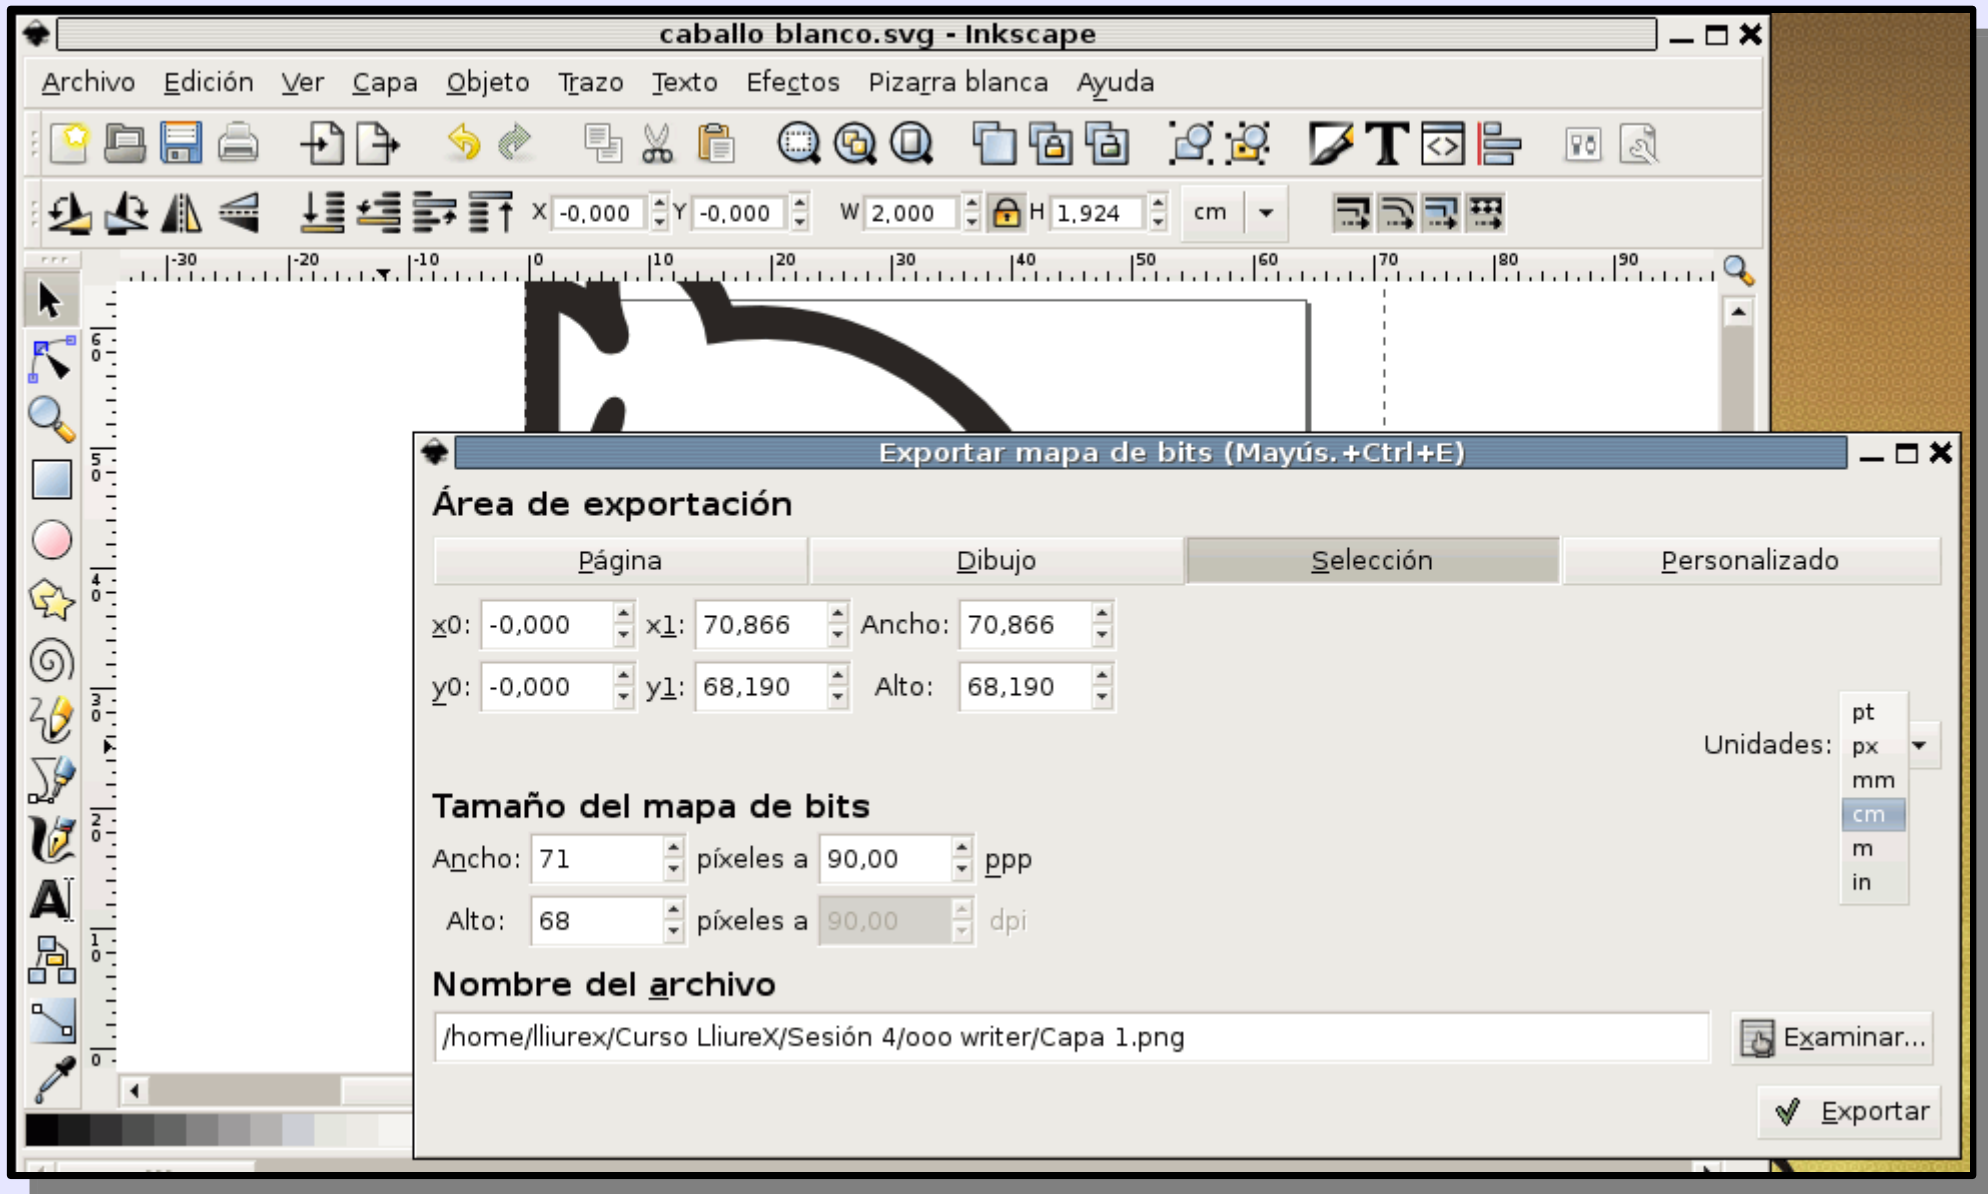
caballo blanco.svg - Inkscape

Archivo Edición Ver Capa Objeto Trazo Texto Efectos Pizarra blanca Ayuda

X -0,000 Y -0,000 W 2,000 H 1,924 cm

-30 -20 -10 0 10 20 30 40 50 60 70 80 90

60 50 40 30 20 10 0

Exportar mapa de bits (Mayús.+Ctrl+E)

Área de exportación

| Página | Dibujo | Selección | Personalizado |
|---|---|---|---|

x0: -0,000 x1: 70,866 Ancho: 70,866

y0: -0,000 y1: 68,190 Alto: 68,190

Unidades: pt px mm cm m in

Tamaño del mapa de bits

Ancho: 71 píxeles a 90,00 ppp

Alto: 68 píxeles a 90,00 dpi

Nombre del archivo

/home/lliurex/Curso LliureX/Sesión 4/ooo writer/Capa 1.png

Examinar...

Exportar